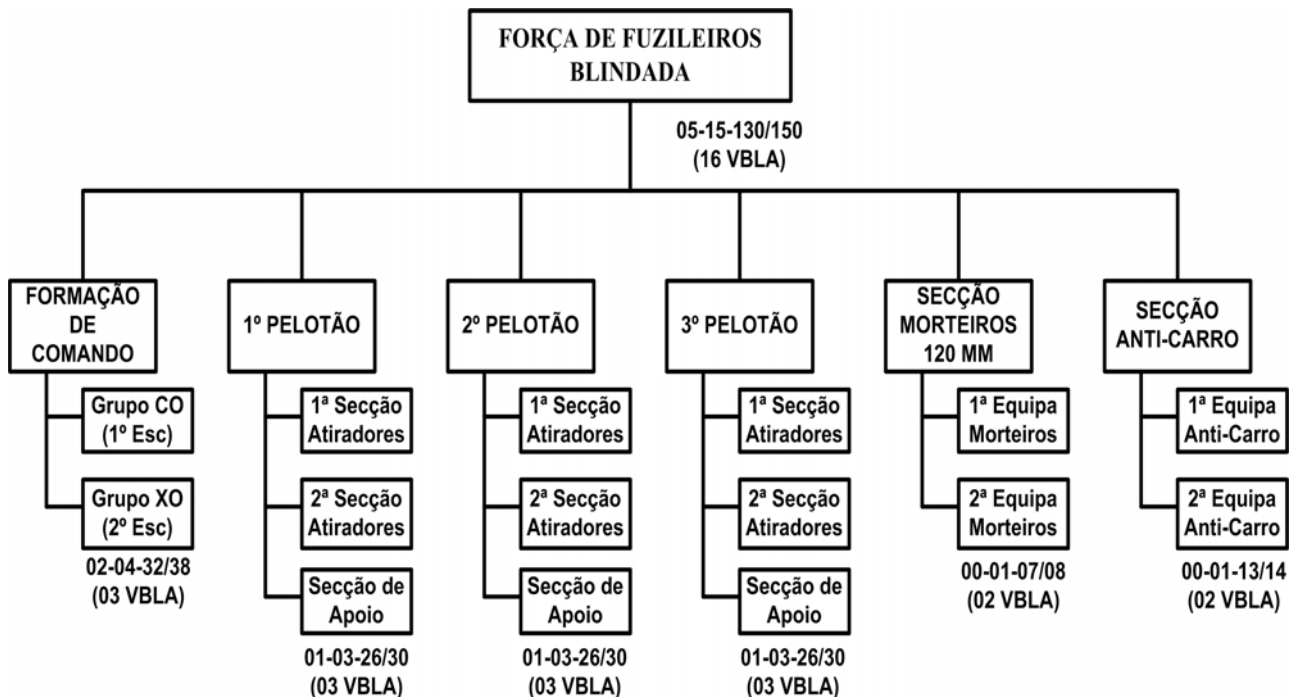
FORÇA DE FUZILEIROS BLINDADA

05-15-130/150
(16 VBLA)

FORMAÇÃO DE COMANDO

Grupo CO
(1º Esc)

Grupo XO
(2º Esc)

02-04-32/38
(03 VBLA)

1º PELOTÃO

1ª Secção Atiradores

2ª Secção Atiradores

Secção de Apoio

01-03-26/30
(03 VBLA)

2º PELOTÃO

1ª Secção Atiradores

2ª Secção Atiradores

Secção de Apoio

01-03-26/30
(03 VBLA)

3º PELOTÃO

1ª Secção Atiradores

2ª Secção Atiradores

Secção de Apoio

01-03-26/30
(03 VBLA)

SECÇÃO MORTEIROS 120 MM

1ª Equipa Morteiros

2ª Equipa Morteiros

00-01-07/08
(02 VBLA)

SECÇÃO ANTI-CARRO

1ª Equipa Anti-Carro

2ª Equipa Anti-Carro

00-01-13/14
(02 VBLA)